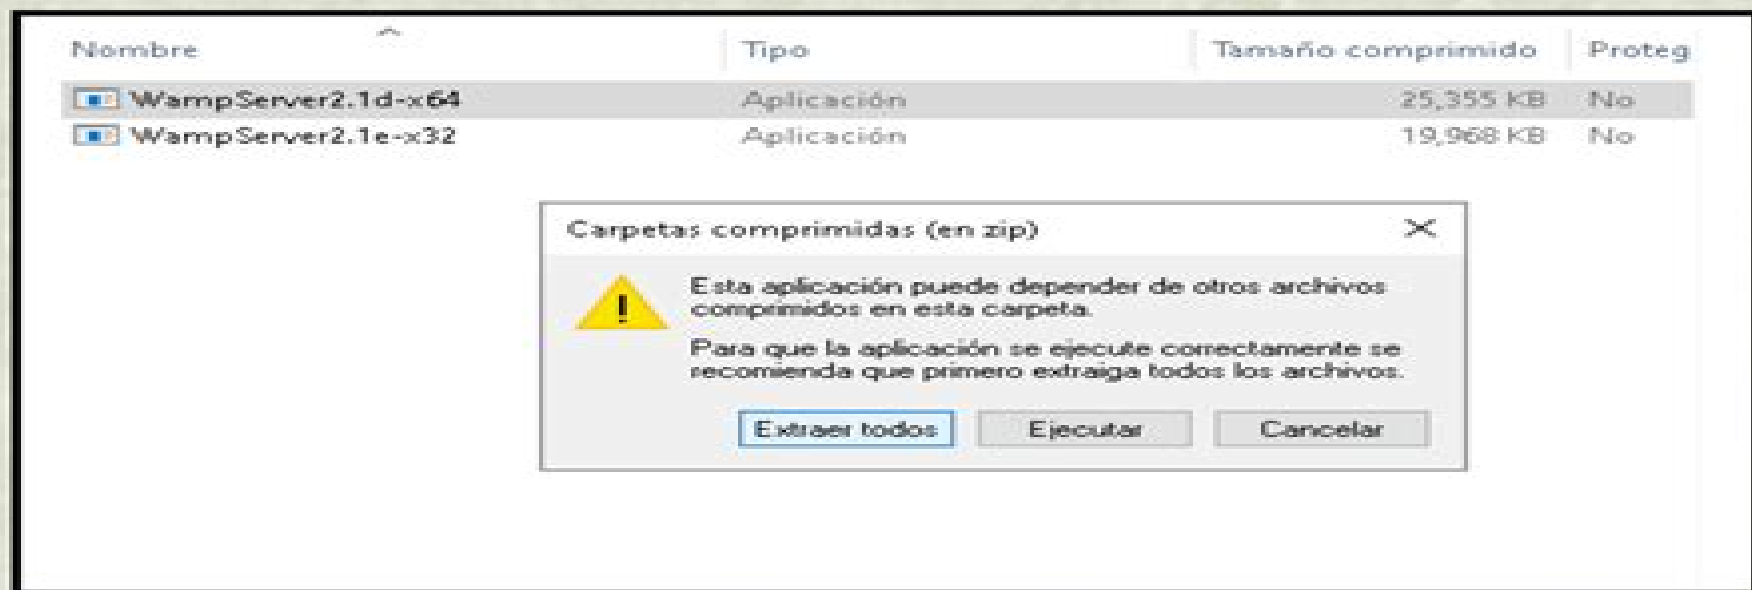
| Nombre | Tipo | Tamaño comprimido | Proteg |
|---|---|---|---|
| WampServer2.1d-x64 | Aplicación | 25,355 KB | No |
| WampServer2.1e-x32 | Aplicación | 19,968 KB | No |

Carpetas comprimidas (en zip)

Esta aplicación puede depender de otros archivos comprimidos en esta carpeta.

Para que la aplicación se ejecute correctamente se recomienda que primero extraiga todos los archivos.

Extraer todos | Ejecutar | Cancelar